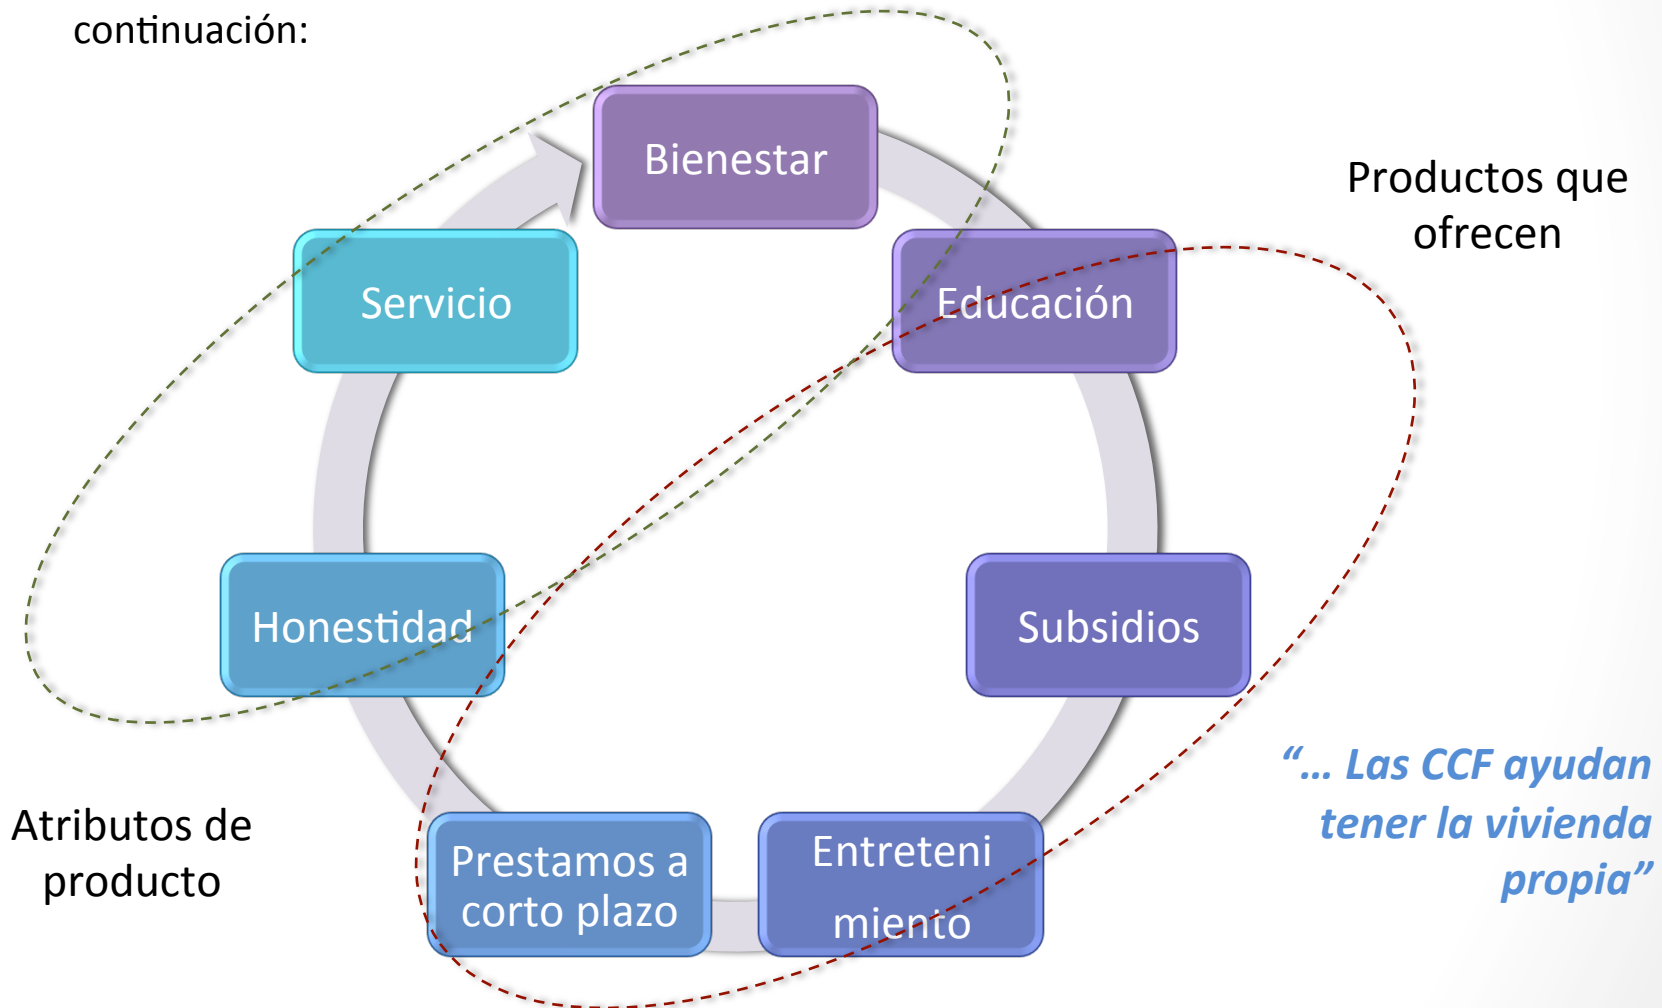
continuación:

Bienestar

Educación

Subsidios

Entreteni miento

Prestamos a corto plazo

Honestidad

Servicio

Productos que ofrecen

Atributos de producto

"... Las CCF ayudan tener la vivienda propia"